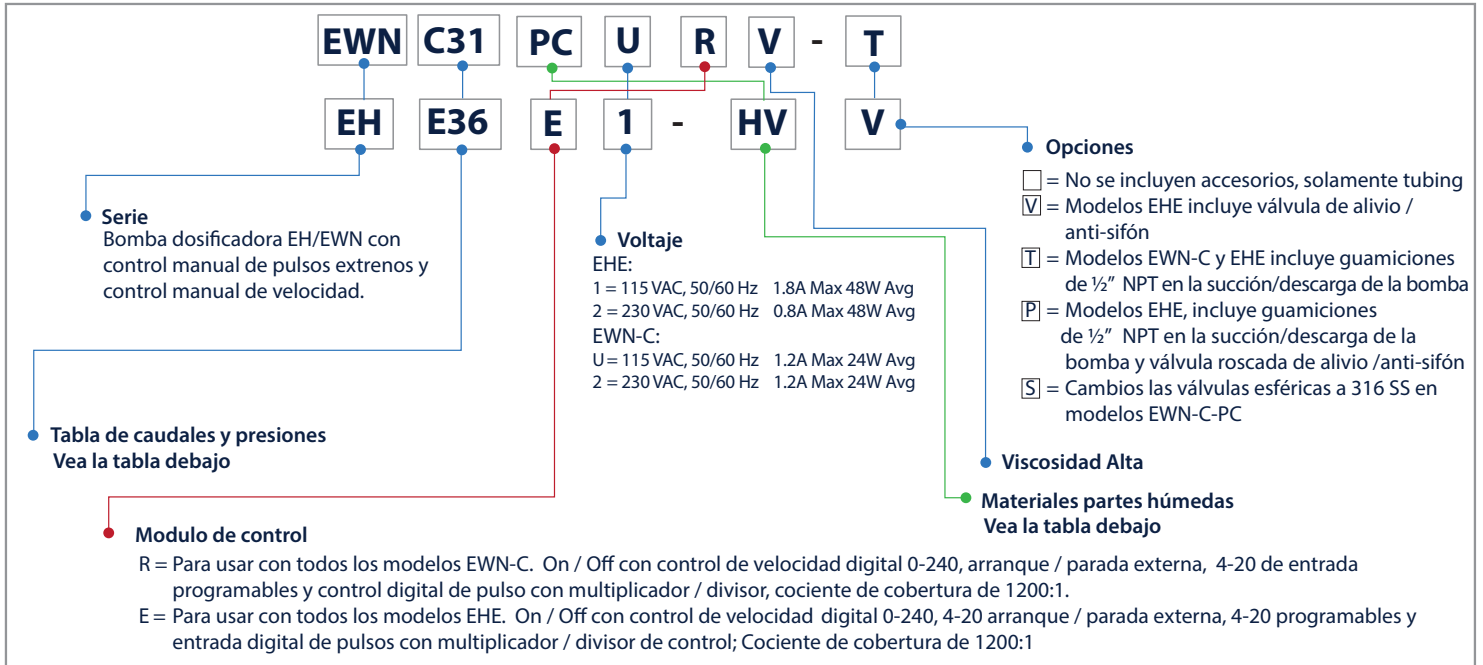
EWN C31 PC U R V - T

EH E36 E 1 - HV V

Opciones
☐ = No se incluyen accesorios, solamente tubing
V = Modelos EHE incluye válvula de alivio / anti-sifón
T = Modelos EWN-C y EHE incluye guamiciones de ½" NPT en la succión/descarga de la bomba
P = Modelos EHE, incluye guamiciones de ½" NPT en la succión/descarga de la bomba y válvula roscada de alivio /anti-sifón
S = Cambios las válvulas esféricas a 316 SS en modelos EWN-C-PC

Serie
Bomba dosificadora EH/EWN con control manual de pulsos extrenos y control manual de velocidad.

Voltaje
EHE:
1 = 115 VAC, 50/60 Hz 1.8A Max 48W Avg
2 = 230 VAC, 50/60 Hz 0.8A Max 48W Avg
EWN-C:
U = 115 VAC, 50/60 Hz 1.2A Max 24W Avg
2 = 230 VAC, 50/60 Hz 1.2A Max 24W Avg

Tabla de caudales y presiones
Vea la tabla debajo

Viscosidad Alta

Materiales partes húmedas
Vea la tabla debajo

Modulo de control
R = Para usar con todos los modelos EWN-C. On / Off con control de velocidad digital 0-240, arranque / parada externa, 4-20 de entrada programables y control digital de pulso con multiplicador / divisor, cociente de cobertura de 1200:1.
E = Para usar con todos los modelos EHE. On / Off con control de velocidad digital 0-240, 4-20 arranque / parada externa, 4-20 programables y entrada digital de pulsos con multiplicador / divisor de control; Cociente de cobertura de 1200:1